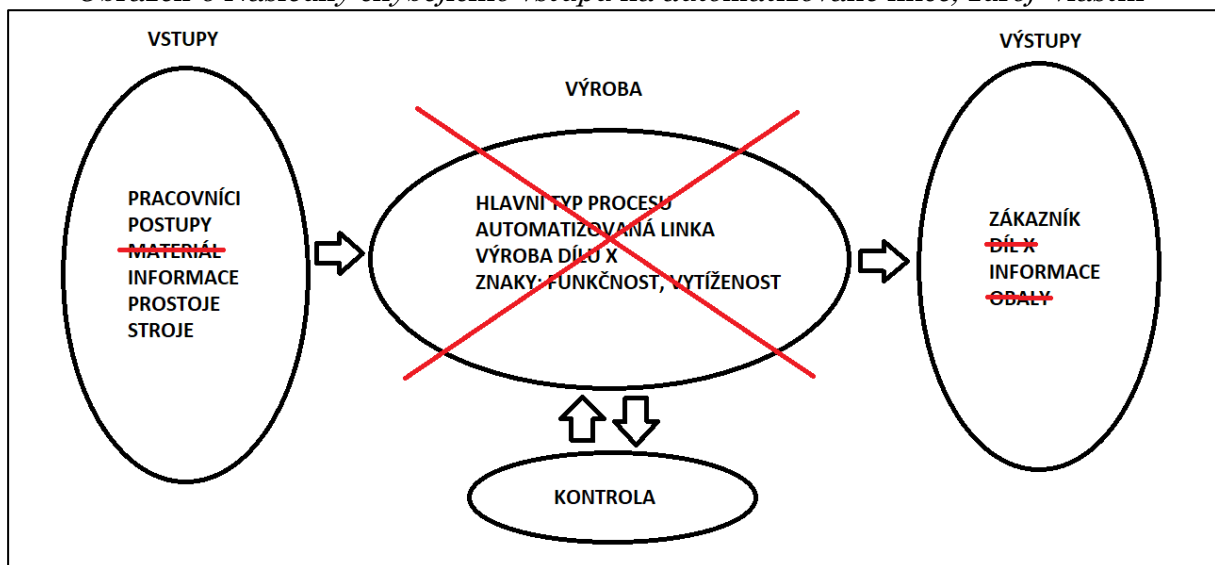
Obrázek 6 Nástřely chybějícího vstupu na automatizované lince, zdroj: Vlastní

VSTUPY

PRACOVNÍCI
POSTUPY
MATERIÁL
INFORMACE
PROSTOJE
STROJE

VÝROBA

HLAVNÍ TYP PROCESU
AUTOMATIZOVANÁ LINKA
VÝROBA DÍLU X
ZNAKY: FUNKČNOST, VYTÍŽENOST

VÝSTUPY

ZÁKAZNÍK
DÍL X
INFORMACE
OBALY

KONTROLA